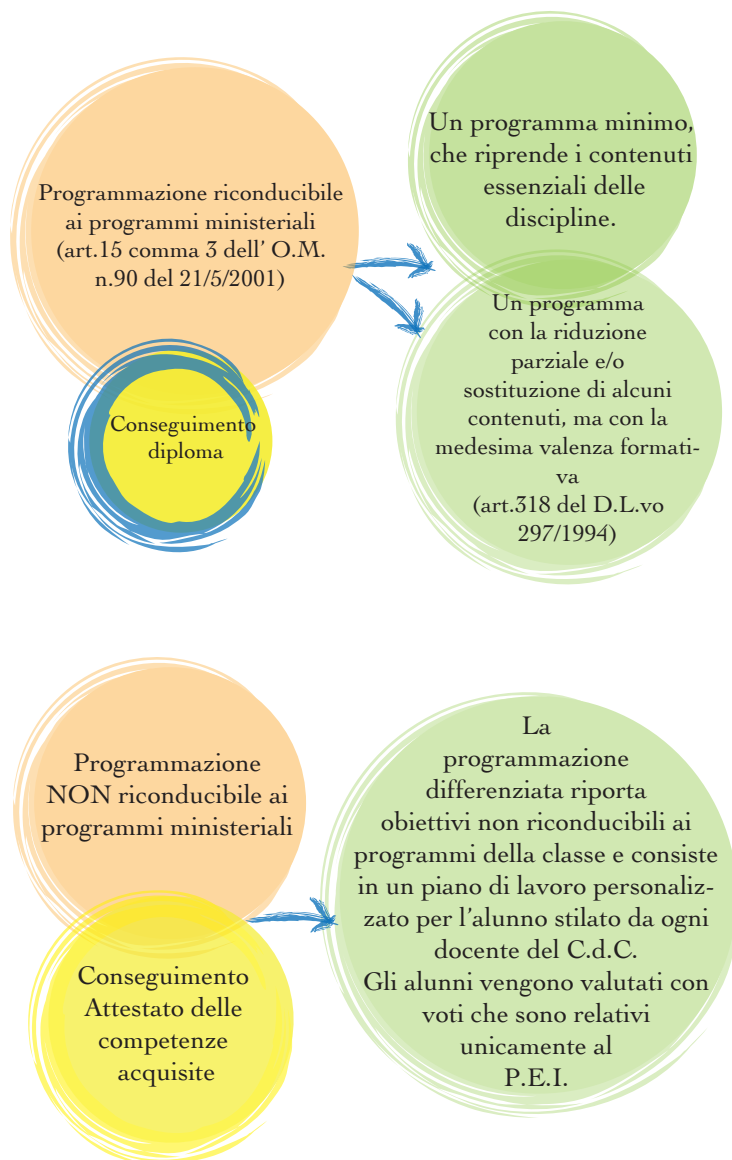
Programmazione riconducibile ai programmi ministeriali (art.15 comma 3 dell' O.M. n.90 del 21/5/2001)

Conseguimento diploma

Un programma minimo, che riprende i contenuti essenziali delle discipline.

Un programma con la riduzione parziale e/o sostituzione di alcuni contenuti, ma con la medesima valenza formativa (art.318 del D.L.vo 297/1994)

Programmazione NON riconducibile ai programmi ministeriali

Conseguimento Attestato delle competenze acquisite

La programmazione differenziata riporta obiettivi non riconducibili ai programmi della classe e consiste in un piano di lavoro personalizzato per l'alunno stilato da ogni docente del C.d.C.
Gli alunni vengono valutati con voti che sono relativi unicamente al P.E.I.